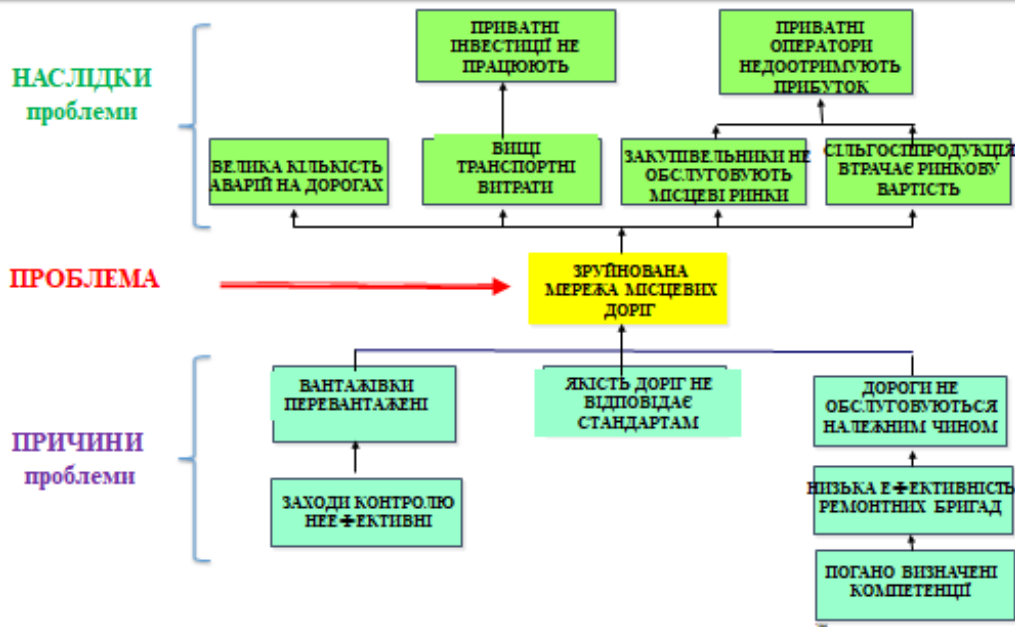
НАСЛІДКИ
проблеми

ПРИВАТНІ ІНВЕСТИЦІЇ НЕ ПРАЦЮЮТЬ

ПРИВАТНІ ОПЕРАТОРИ НЕДООТРИМУЮТЬ ПРИБУТОК

ВЕЛИКА КІЛЬКІСТЬ АВАРІЙ НА ДОРОГАХ

ВИЩІ ТРАНСПОРТНІ ВИТРАТИ

ЗАКУПІВЕЛЬНИКИ НЕ ОБСЛУГОВУЮТЬ МІСЦЕВІ РИНКИ

СІЛЬГОСППРОДУКЦІЯ ВТРАЧАЄ РИНКОВУ ВАРТІСТЬ

ПРОБЛЕМА

ЗРУЙНОВАНА МЕРЕЖА МІСЦЕВИХ ДОРІГ

ПРИЧИНИ
проблеми

ВАНТАЖІВКИ ПЕРЕВАНТАЖЕНІ

ЯКІСТЬ ДОРІГ НЕ ВІДПОВІДАЄ СТАНДАРТАМ

ДОРОГИ НЕ ОБСЛУГОВУЮТЬСЯ НАЛЕЖНИМ ЧИНОМ

ЗАХОДИ КОНТРОЛЮ НЕЕФЕКТИВНІ

НИЗЬКА ЕФЕКТИВНІСТЬ РЕМОНТНИХ БРИГАД

ПОГАНО ВИЗНАЧЕНІ КОМПЕТЕНЦІЇ